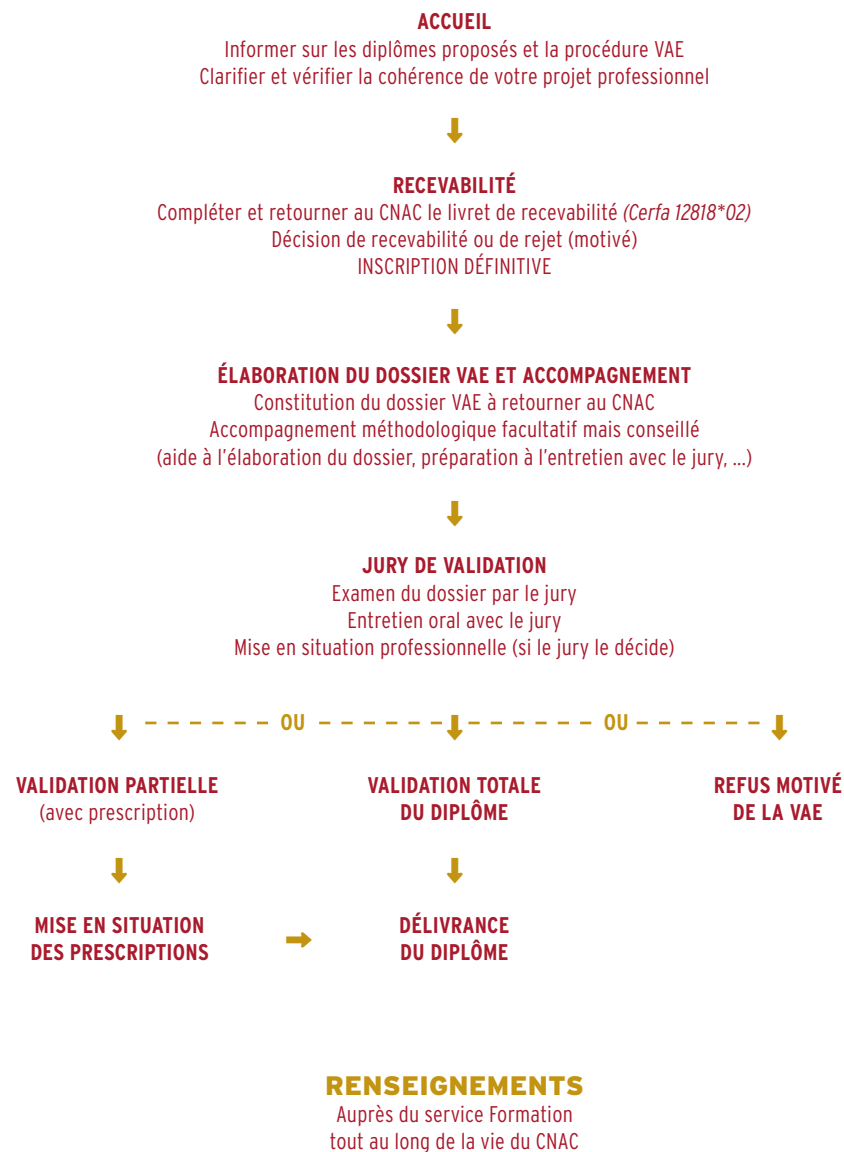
ACCUEIL
Informer sur les diplômes proposés et la procédure VAE
Clarifier et vérifier la cohérence de votre projet professionnel

RECEVABILITÉ
Compléter et retourner au CNAC le livret de recevabilité *(Cerfa 12818*02)*
Décision de recevabilité ou de rejet (motivé)
INSCRIPTION DÉFINITIVE

ÉLABORATION DU DOSSIER VAE ET ACCOMPAGNEMENT
Constitution du dossier VAE à retourner au CNAC
Accompagnement méthodologique facultatif mais conseillé
(aide à l'élaboration du dossier, préparation à l'entretien avec le jury, ...)

JURY DE VALIDATION
Examen du dossier par le jury
Entretien oral avec le jury
Mise en situation professionnelle (si le jury le décide)

OU
OU

VALIDATION PARTIELLE
(avec prescription)

VALIDATION TOTALE
DU DIPLÔME

REFUS MOTIVÉ
DE LA VAE

MISE EN SITUATION
DES PRESCRIPTIONS

DÉLIVRANCE
DU DIPLÔME

RENSEIGNEMENTS
Auprès du service Formation
tout au long de la vie du CNAC